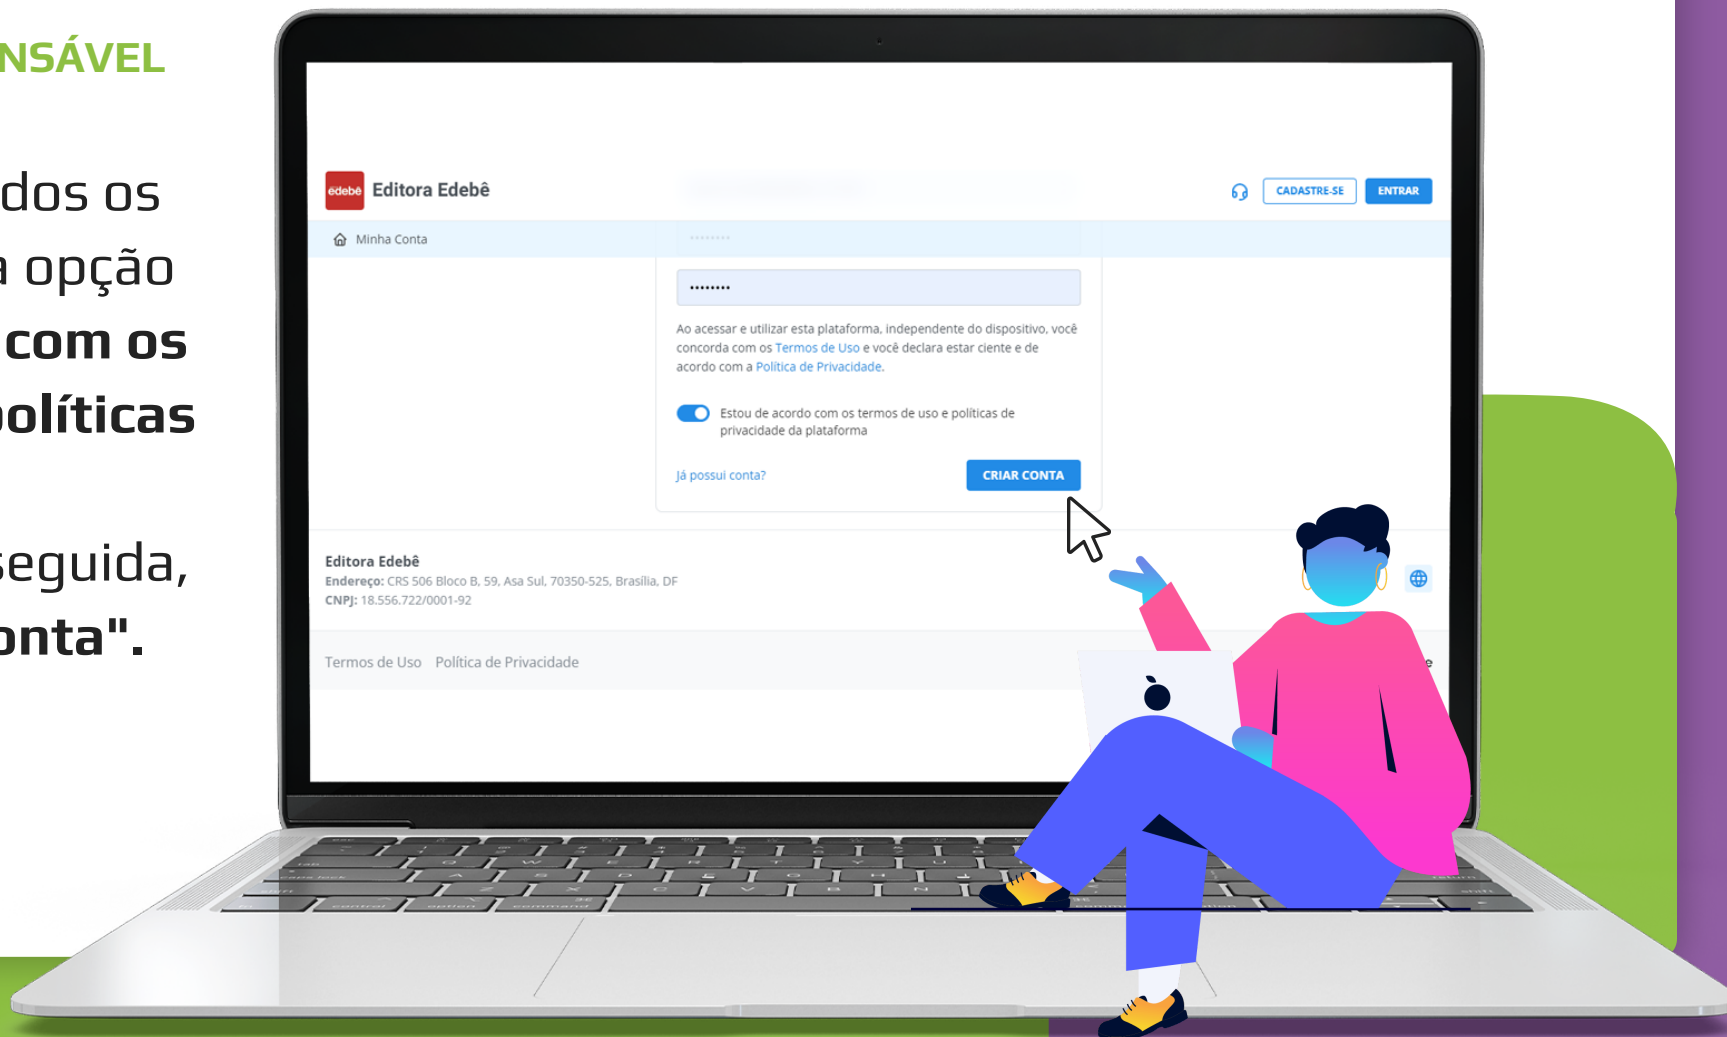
NSÁVEL

dos os
a opção
com os
olíticas

seguida,
onta".

edebê Editora Edebê

CADASTRE-SE ENTRAR

Minha Conta

••••••••

Ao acessar e utilizar esta plataforma, independente do dispositivo, você concorda com os Termos de Uso e você declara estar ciente e de acordo com a Política de Privacidade.

Estou de acordo com os termos de uso e políticas de privacidade da plataforma

Já possui conta?

CRIAR CONTA

Editora Edebê
Endereço: CRS 506 Bloco B, 59, Asa Sul, 70350-525, Brasília, DF
CNPJ: 18.556.722/0001-92

Termos de Uso Política de Privacidade